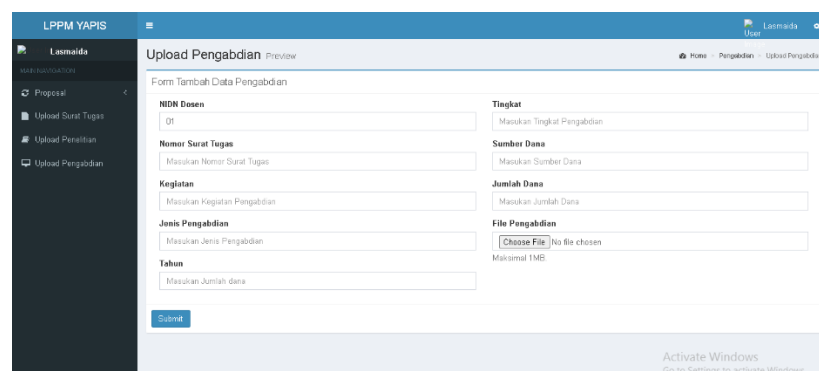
LPPM YAPIS
≡
User Lasmaida
Lasmaida
MAIN NAVIGATION
Proposal
Upload Surat Tugas
Upload Penelitian
Upload Pengabdian

Upload Pengabdian Preview
Home > Pengabdian > Upload Pengabdia

Form Tambah Data Pengabdian

NIDN Dosen
01
Nomor Surat Tugas
Masukan Nomor Surat Tugas
Kegiatan
Masukan Kegiatan Pengabdian
Jenis Pengabdian
Masukan Jenis Pengabdian
Tahun
Masukan Jumlah dana

Tingkat
Masukan Tingkat Pengabdian
Sumber Dana
Masukan Sumber Dana
Jumlah Dana
Masukan Jumlah Dana
File Pengabdian
Choose File No file chosen
Maksimal 1MB.

Submit

Activate Windows
Go to Settings to activate Windows.